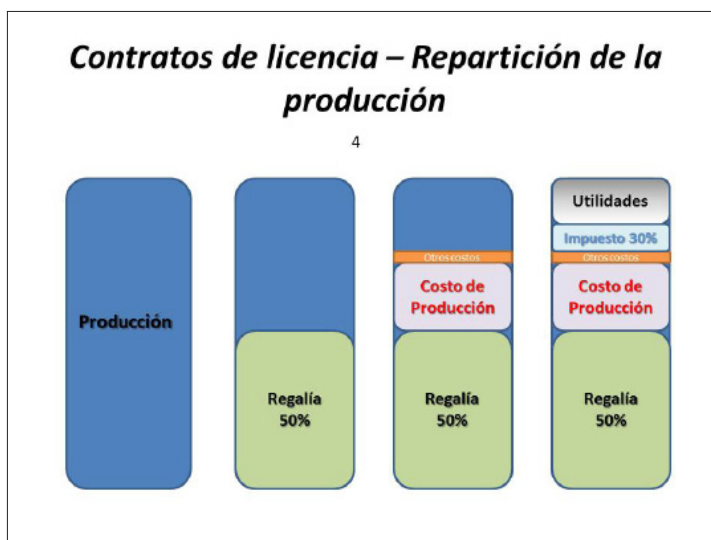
Contratos de licencia – Repartición de la producción

4

Producción

Regalía 50%

Otros costos

Costo de Producción

Regalía 50%

Utilidades

Impuesto 30%

Otros costos

Costo de Producción

Regalía 50%